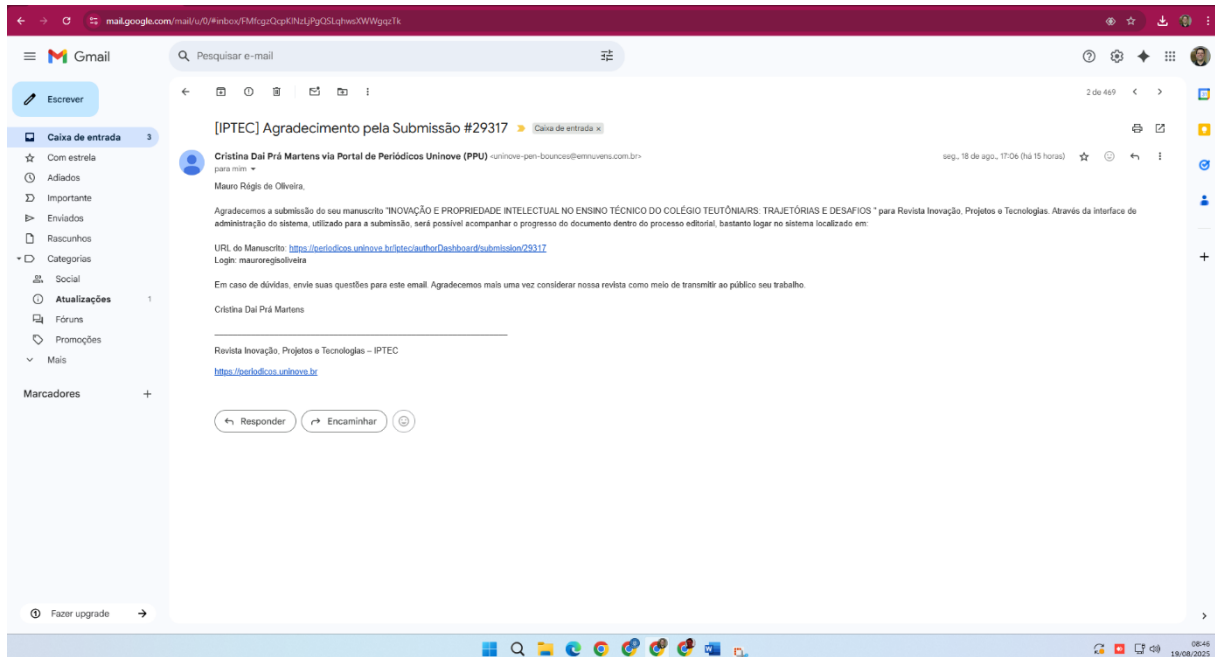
mail.google.com/mail/u/0/#inbox/FMfcgzQcpKlNzLjPgQSLqhwsXWWgqzTk

Gmail

Pesquisar e-mail

Escrever

Caixa de entrada 3
Com estrela
Adiados
Importante
Enviados
Rascunhos
Categorias
Social
Atualizações 1
Fóruns
Promoções
Mais

Marcadores +

Fazer upgrade

2 de 469

[IPTEC] Agradecimento pela Submissão #29317 Caixa de entrada ×

Cristina Dai Prá Martens via Portal de Periódicos Uninove (PPU) <uninove-pen-bounces@emnuvens.com.br>
para mim

seg., 18 de ago., 17:06 (há 15 horas)

Mauro Régis de Oliveira,

Agradecemos a submissão do seu manuscrito "INOVAÇÃO E PROPRIEDADE INTELECTUAL NO ENSINO TÉCNICO DO COLÉGIO TEUTÔNIA/RS: TRAJETÓRIAS E DESAFIOS " para Revista Inovação, Projetos e Tecnologias. Através da interface de administração do sistema, utilizado para a submissão, será possível acompanhar o progresso do documento dentro do processo editorial, bastanto logar no sistema localizado em:

URL do Manuscrito: https://periodicos.uninove.br/iptec/authorDashboard/submission/29317
Login: mauroregisoliveira

Em caso de dúvidas, envie suas questões para este email. Agradecemos mais uma vez considerar nossa revista como meio de transmitir ao público seu trabalho.

Cristina Dai Prá Martens

Revista Inovação, Projetos e Tecnologias – IPTEC

https://periodicos.uninove.br

Responder
Encaminhar

08:46
19/08/2025